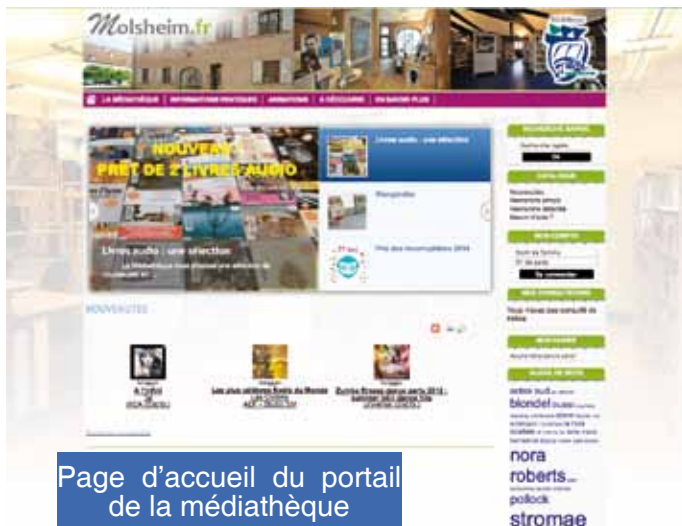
Molsheim.fr

LA MÉDIATHÈQUE | INFORMATIONS PRATIQUES | ANIMATIONS | À DÉCOUVRIR | EN SAVOIR PLUS

NOUVEAU PRÊT DE 2 LIVRES AUDIO

Livres audio : une sélection

Livres audio : une sélection

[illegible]

Prix des incorruptibles 2014

NOUVEAUTÉS

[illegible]

nora roberts pollock stromae

Page d'accueil du portail de la médiathèque